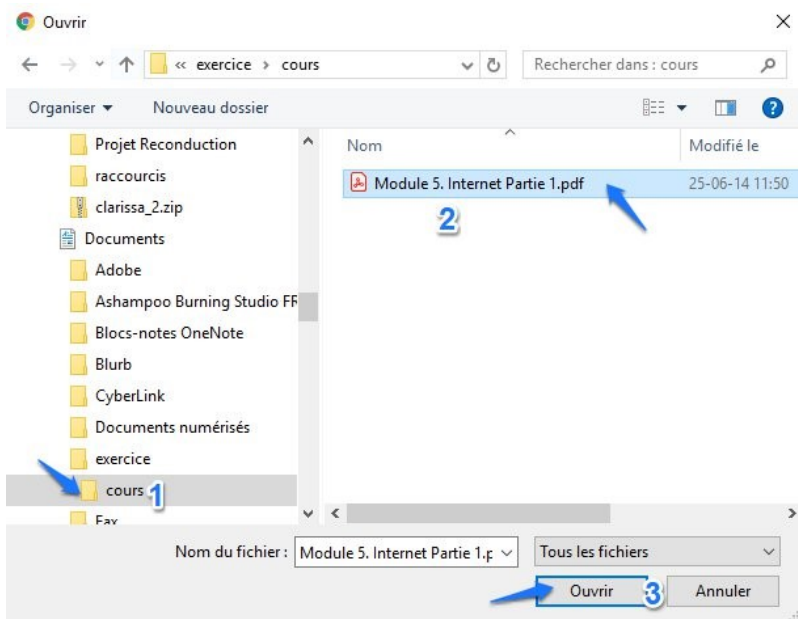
Ouvrir

« exercice › cours

Rechercher dans : cours

Organiser ▾ Nouveau dossier

Projet Reconduction
raccourcis
clarissa_2.zip
Documents
Adobe
Ashampoo Burning Studio FR
Blocs-notes OneNote
Blurb
CyberLink
Documents numérisés
exercice
cours 1
Fax

Nom
Modifié le

Module 5. Internet Partie 1.pdf 25-06-14 11:50

2

Nom du fichier : Module 5. Internet Partie 1.p

Tous les fichiers

Ouvrir 3 Annuler